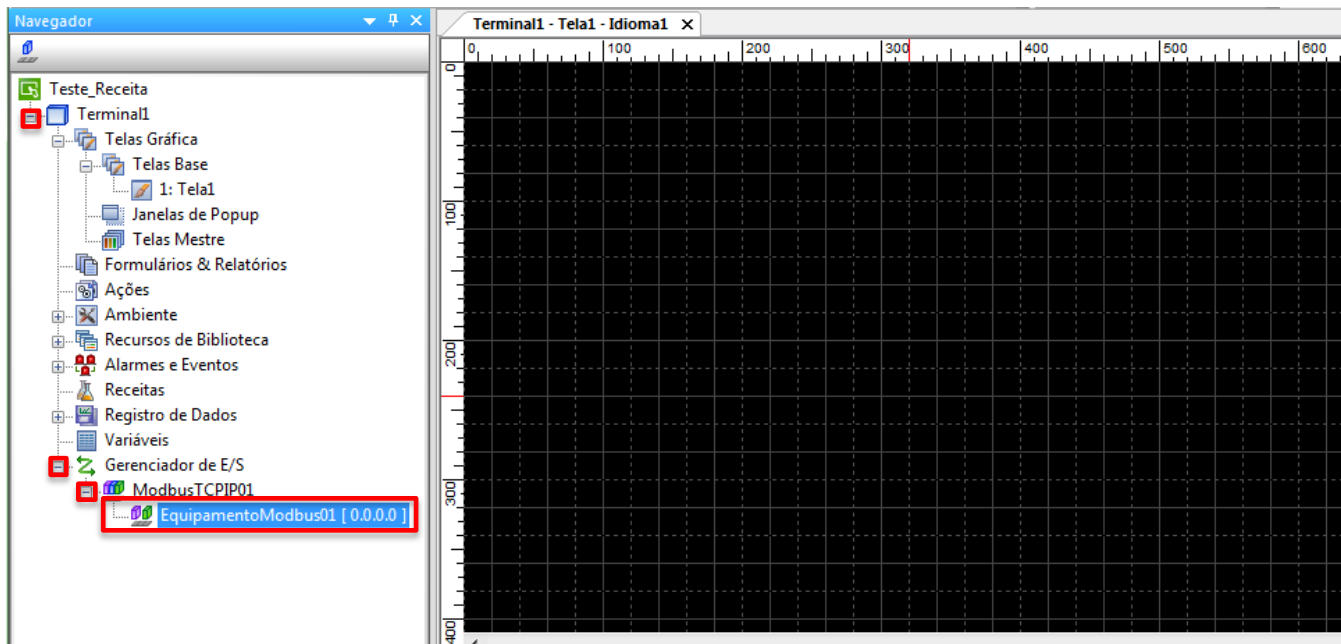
Navegador

Teste_Receita
Terminal1
Telas Gráfica
Telas Base
1: Tela1
Janelas de Popup
Telas Mestre
Formulários & Relatórios
Ações
Ambiente
Recursos de Biblioteca
Alarmes e Eventos
Receitas
Registro de Dados
Variáveis
Gerenciador de E/S
ModbusTCPIP01
EquipamentoModbus01 [ 0.0.0.0 ]

Terminal1 - Tela1 - Idioma1

0
100
200
300
400
500
600

0
100
200
300
400